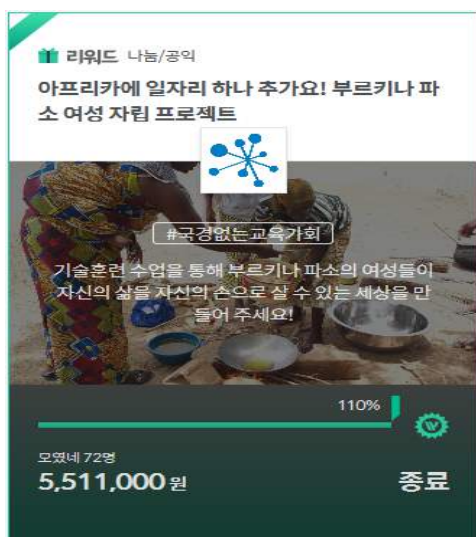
리워드 나눔/공익

아프리카에 일자리 하나 추가요! 부르키나 파소 여성 자립 프로젝트

#국경없는교육가회

기술훈련 수업을 통해 부르키나 파소의 여성들이 자신의 삶을 자신의 손으로 살 수 있는 세상을 만들어 주세요!

110%

W

모였네 72명

5,511,000원

종료